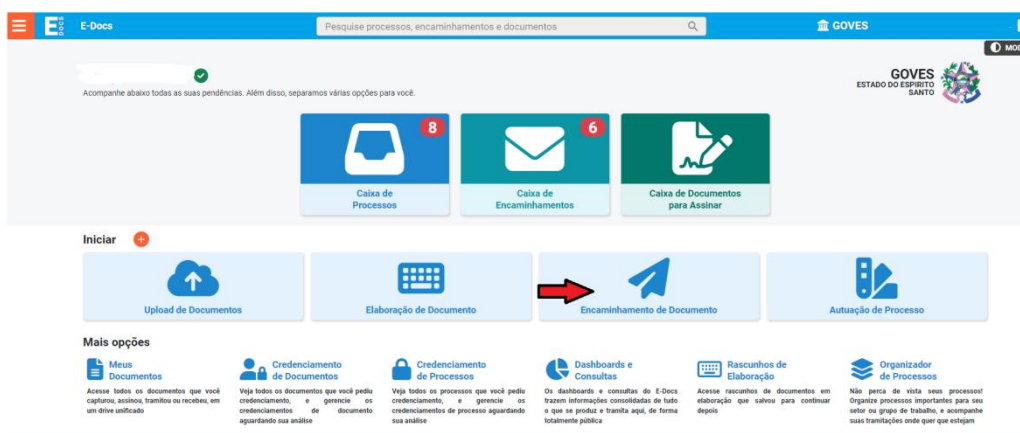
E DOCS E-Docs

Pesquise processos, encaminhamentos e documentos

GOVES

MOD

Acompanhe abaixo todas as suas pendências. Além disso, separamos várias opções para você.

GOVES
ESTADO DO ESPIRITO SANTO

8
Caixa de Processos

6
Caixa de Encaminhamentos

Caixa de Documentos para Assinar

Iniciar

Upload de Documentos

Elaboração de Documento

Encaminhamento de Documento

Autuação de Processo

Mais opções

Meus Documentos
Acesse todos os documentos que você capturou, assinou, tramitou ou recebeu, em um drive unificado

Credenciamento de Documentos
Veja todos os documentos que você pediu credenciamento, e gerencie os credenciamentos de documento aguardando sua análise

Credenciamento de Processos
Veja todos os processos que você pediu credenciamento, e gerencie os credenciamentos de processo aguardando sua análise

Dashboards e Consultas
Os dashboards e consultas do E-Docs trazem informações consolidadas de tudo o que se produz e tramita aqui, de forma totalmente pública

Rascunhos de Elaboração
Acesse rascunhos de documentos em elaboração que salvou para continuar depois

Organizador de Processos
Não perca de vista seus processos! Organize processos importantes para seu setor ou grupo de trabalho, e acompanhe suas tramitações onde quer que estejam